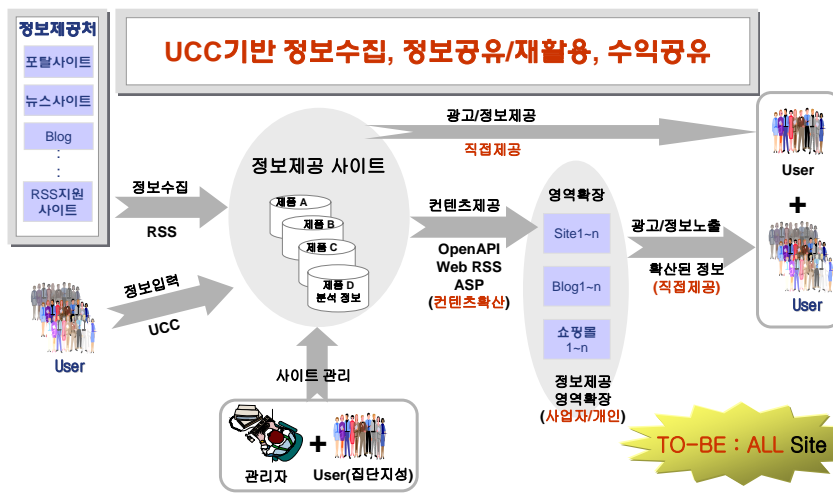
정보제공처

포탈사이트

뉴스사이트

Blog

·
·
·

RSS지원 사이트

UCC기반 정보수집, 정보공유/재활용, 수익공유

광고/정보제공

직접제공

User

+

User

정보제공 사이트

제품 A

제품 B

제품 C

제품 D 분석 정보

정보수집

RSS

정보입력

UCC

User

컨텐츠제공

OpenAPI
Web RSS
ASP
(컨텐츠확산)

영역확장

Site1~n

Blog1~n

쇼핑몰 1~n

정보제공 영역확장 (사업자/개인)

광고/정보노출

확산된 정보 (직접제공)

사이트 관리

관리자

+

User(집단지성)

TO-BE : ALL Site